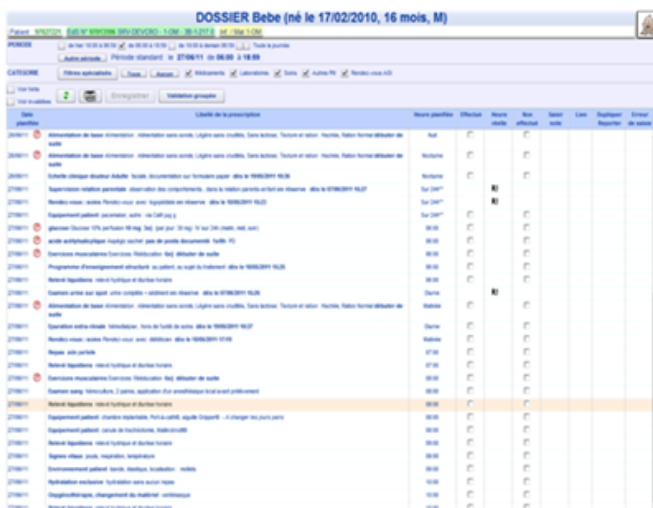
DOSSIER Bebe (né le 17/02/2010, 16 mois, M)

Patient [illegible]

PERIODE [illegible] Période standard le 27/06/11 de 06:00 à 18:59

CATEGORIE Filtres spécialistes Tous Aucun Médicaments Laboratoires Soins Autres PM Rendez-vous ASI

Voir faits

Voir invalidées

Enregistrer Validation groupée

| Date planifiée | | Libellé de la prescription | Heure planifiée | Effectué | Heure réelle | Non effectué | Saisir suite | Lien | Dupliquer Reporter | Erreur de saisie |
|---|---|---|---|---|---|---|---|---|---|---|
| 26/06/11 | | Alimentation de base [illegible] | Nuit | | | | | | | |
| 26/06/11 | | Alimentation de base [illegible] | Nocturne | | | | | | | |
| 26/06/11 | | Echelle clinique douleur Adulte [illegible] | Nocturne | | | | | | | |
| 27/06/11 | | Supervision relation parentale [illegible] | Sur 24H | | | | | | | |
| 27/06/11 | | Rendez-vous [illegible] | Sur 24H | | | | | | | |
| 27/06/11 | | Equipement patient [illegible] | Sur 24H | | | | | | | |
| 27/06/11 | | glucose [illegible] | 06:00 | | | | | | | |
| 27/06/11 | | acide acétylsalicylique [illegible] | 06:00 | | | | | | | |
| 27/06/11 | | Exercices musculaires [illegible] | 06:00 | | | | | | | |
| 27/06/11 | | Programme d'enseignement structuré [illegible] | 06:00 | | | | | | | |
| 27/06/11 | | Relevé liquidiens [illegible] | 06:00 | | | | | | | |
| 27/06/11 | | Examen urine sur spot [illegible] | Diurne | | | | | | | |
| 27/06/11 | | Alimentation de base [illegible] | Matinée | | | | | | | |
| 27/06/11 | | Opération extra-rénale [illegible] | Diurne | | | | | | | |
| 27/06/11 | | Rendez-vous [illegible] | Matinée | | | | | | | |
| 27/06/11 | | Repas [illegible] | 07:00 | | | | | | | |
| 27/06/11 | | Relevé liquidiens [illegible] | 07:00 | | | | | | | |
| 27/06/11 | | Exercices musculaires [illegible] | 08:00 | | | | | | | |
| 27/06/11 | | Examen sang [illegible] | 08:00 | | | | | | | |
| 27/06/11 | | Relevé liquidiens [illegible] | 08:00 | | | | | | | |
| 27/06/11 | | Equipement patient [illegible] | 09:00 | | | | | | | |
| 27/06/11 | | Equipement patient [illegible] | 09:00 | | | | | | | |
| 27/06/11 | | Relevé liquidiens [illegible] | 09:00 | | | | | | | |
| 27/06/11 | | Signes vitaux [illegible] | 09:00 | | | | | | | |
| 27/06/11 | | Environnement patient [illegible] | 10:00 | | | | | | | |
| 27/06/11 | | Hydratation exclusive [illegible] | 10:00 | | | | | | | |
| 27/06/11 | | Oxygénothérapie, changement du matériel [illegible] | 10:00 | | | | | | | |
| 27/06/11 | | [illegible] | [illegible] | | | | | | | |